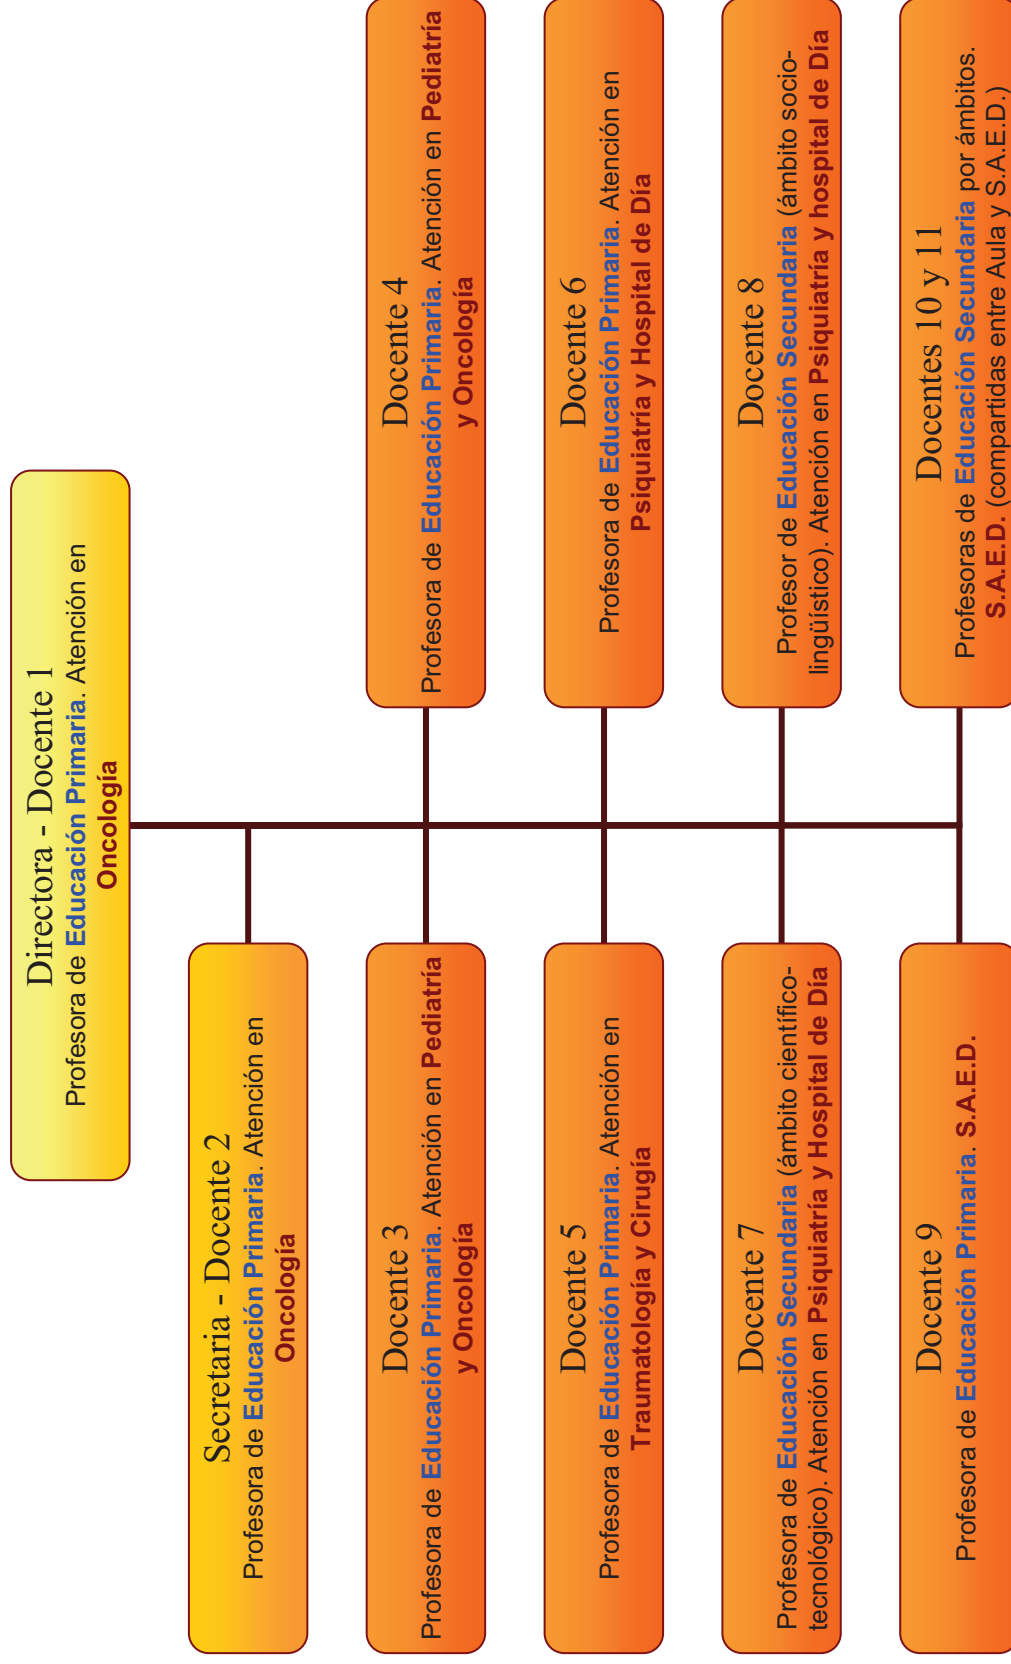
Directora - Docente 1
Profesora de Educación Primaria. Atención en Oncología

Secretaria - Docente 2
Profesora de Educación Primaria. Atención en Oncología

Docente 3
Profesora de Educación Primaria. Atención en Pediatría y Oncología

Docente 4
Profesora de Educación Primaria. Atención en Pediatría y Oncología

Docente 5
Profesora de Educación Primaria. Atención en Traumatología y Cirugía

Docente 6
Profesora de Educación Primaria. Atención en Psiquiatría y Hospital de Día

Docente 7
Profesora de Educación Secundaria (ámbito científico-tecnológico). Atención en Psiquiatría y Hospital de Día

Docente 8
Profesor de Educación Secundaria (ámbito socio-lingüístico). Atención en Psiquiatría y hospital de Día

Docente 9
Profesora de Educación Primaria. S.A.E.D.

Docentes 10 y 11
Profesoras de Educación Secundaria por ámbitos. S.A.E.D. (compartidas entre Aula y S.A.E.D.)